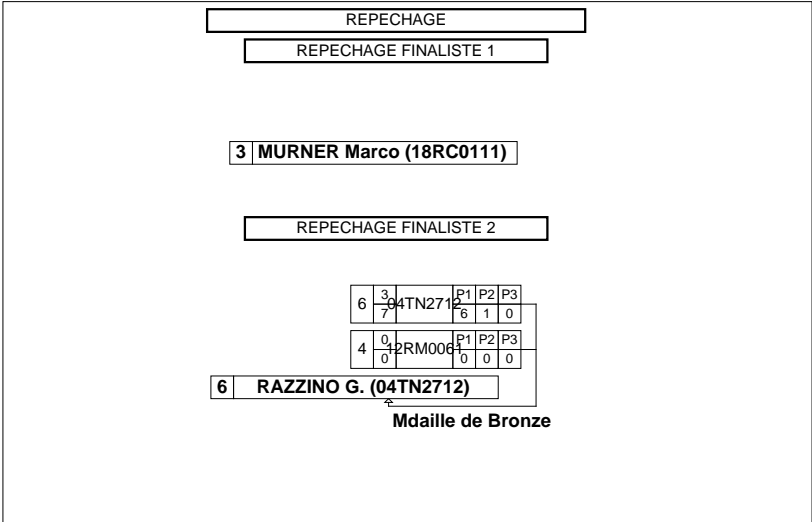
REPECHAGE

REPECHAGE FINALISTE 1

3 MURNER Marco (18RC0111)

REPECHAGE FINALISTE 2

| 6 | 3 / 7 | 04TN2712 | P1 6 | P2 1 | P3 0 |
|---|---|---|---|---|---|
| 4 | 0 / 0 | 12RM0061 | P1 0 | P2 0 | P3 0 |

6 RAZZINO G. (04TN2712)

Mdaille de Bronze